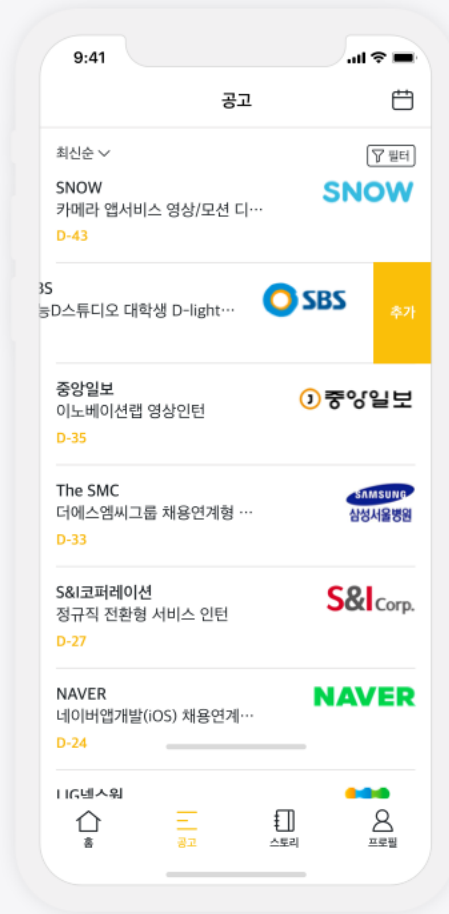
9:41

공고

최신순

필터

SNOW
카메라 앱서비스 영상/모션 디···
D-43

SNOW

BS
능D스튜디오 대학생 D-light···

SBS

추가

중앙일보
이노베이션랩 영상인턴
D-35

중앙일보

The SMC
더에스엠씨그룹 채용연계형 ···
D-33

SAMSUNG
삼성서울병원

S&I코퍼레이션
정규직 전환형 서비스 인턴
D-27

S&I Corp.

NAVER
네이버앱개발(iOS) 채용연계···
D-24

NAVER

LIG넥스원

홈

공고

스토리

프로필